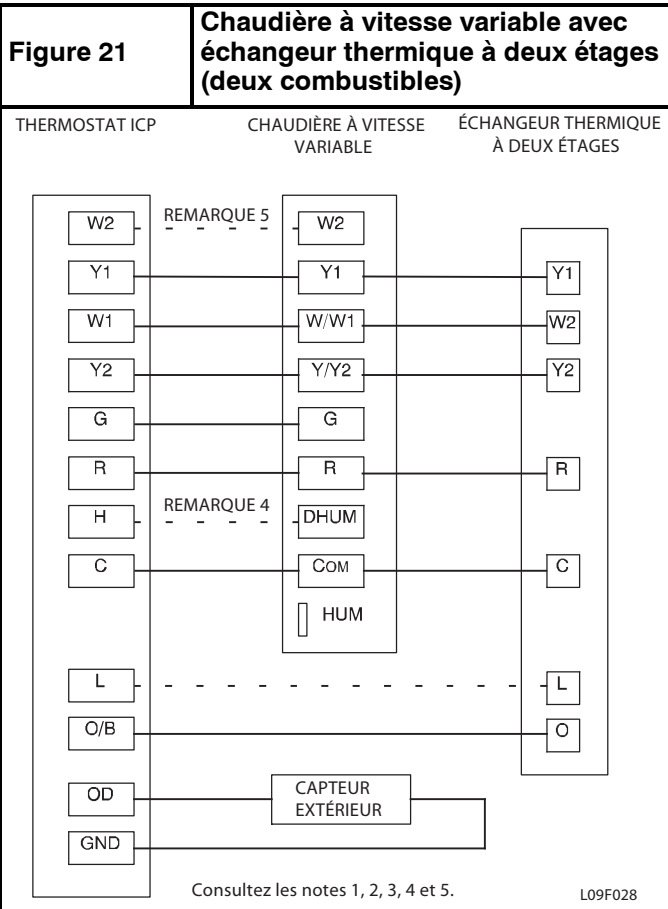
| Figure 21 | Chaudière à vitesse variable avec échangeur thermique à deux étages (deux combustibles) |
|---|---|

THERMOSTAT ICP

CHAUDIÈRE À VITESSE VARIABLE

ÉCHANGEUR THERMIQUE À DEUX ÉTAGES

W2
REMARQUE 5
W2

Y1
Y1
Y1

W1
W/W1
W2

Y2
Y/Y2
Y2

G
G

R
R
R

H
REMARQUE 4
DHUM

C
COM
C

HUM

L
L

O/B
O

OD
CAPTEUR EXTÉRIEUR

GND

Consultez les notes 1, 2, 3, 4 et 5.

L09F028